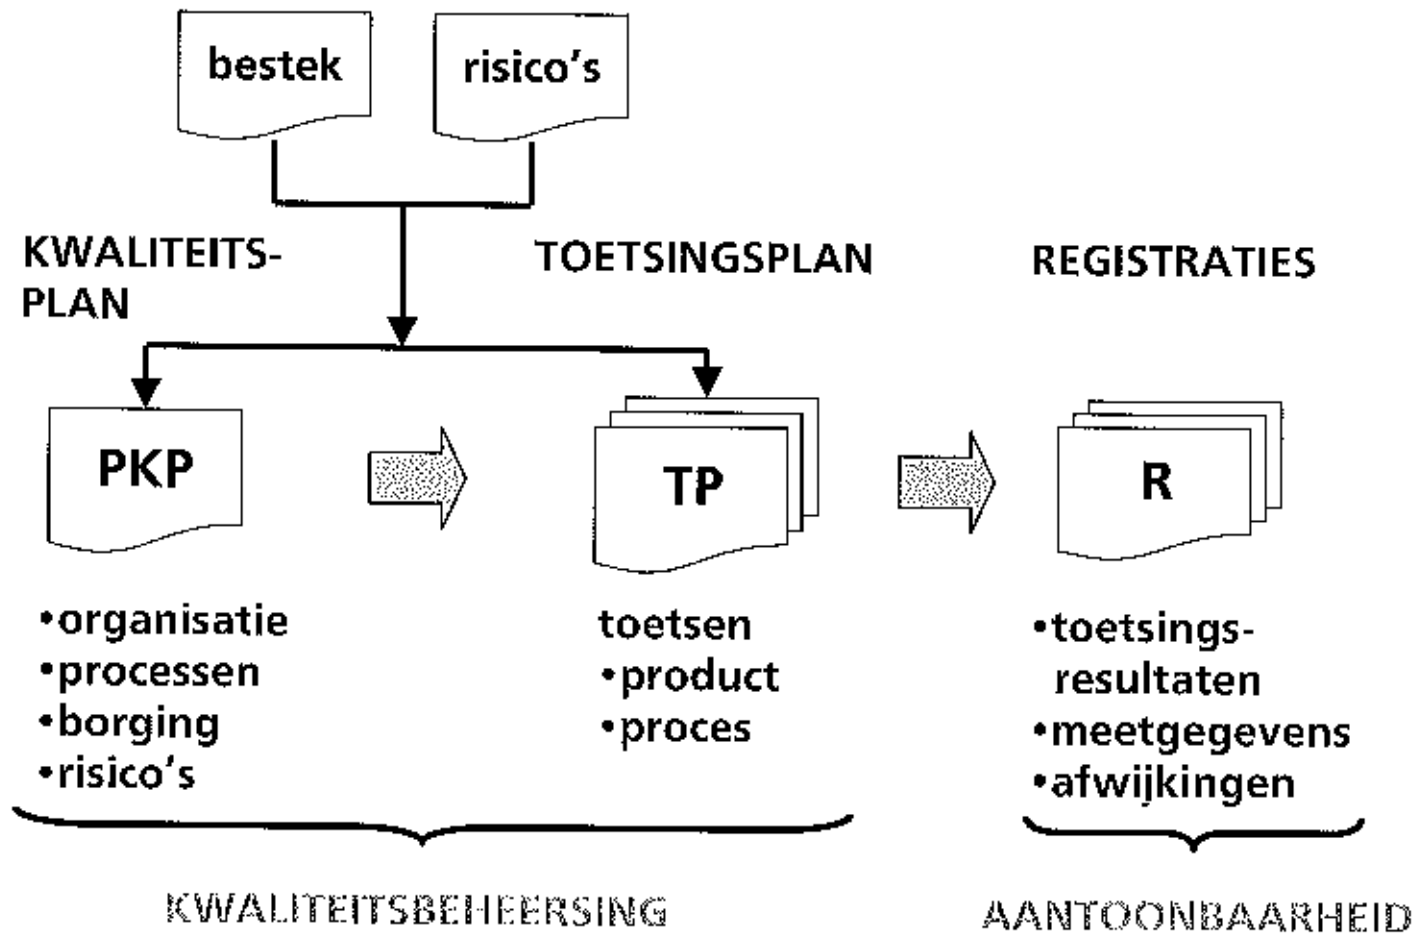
bestek

risico's

KWALITEITSPLAN

TOETSINGSPLAN

REGISTRATIES

PKP

TP

R

•organisatie
•processen
•borging
•risico's

toetsen
•product
•proces

•toetsingsresultaten
•meetgegevens
•afwijkingen

KWALITEITSBEHEERSING

AANTOONBAARHEID